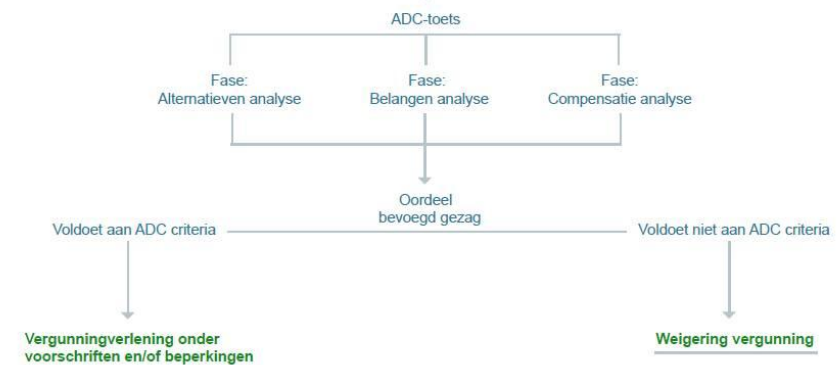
ADC-toets

Fase:
Alternatieven analyse

Fase:
Belangen analyse

Fase:
Compensatie analyse

Oordeel
bevoegd gezag

Voldoet aan ADC criteria

Voldoet niet aan ADC criteria

Vergunningverlening onder voorschriften en/of beperkingen

Weigering vergunning